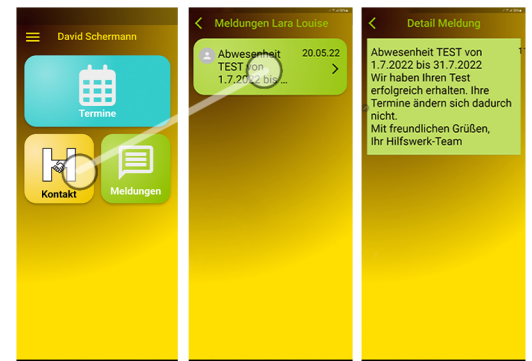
David Schermann

Termine

Kontakt

Meldungen

Meldungen Lara Louise

Abwesenheit TEST von 1.7.2022 bis...

20.05.22

Detail Meldung

Abwesenheit TEST von 1.7.2022 bis 31.7.2022
Wir haben Ihren Test erfolgreich erhalten. Ihre Termine ändern sich dadurch nicht.
Mit freundlichen Grüßen,
Ihr Hilfswerk-Team